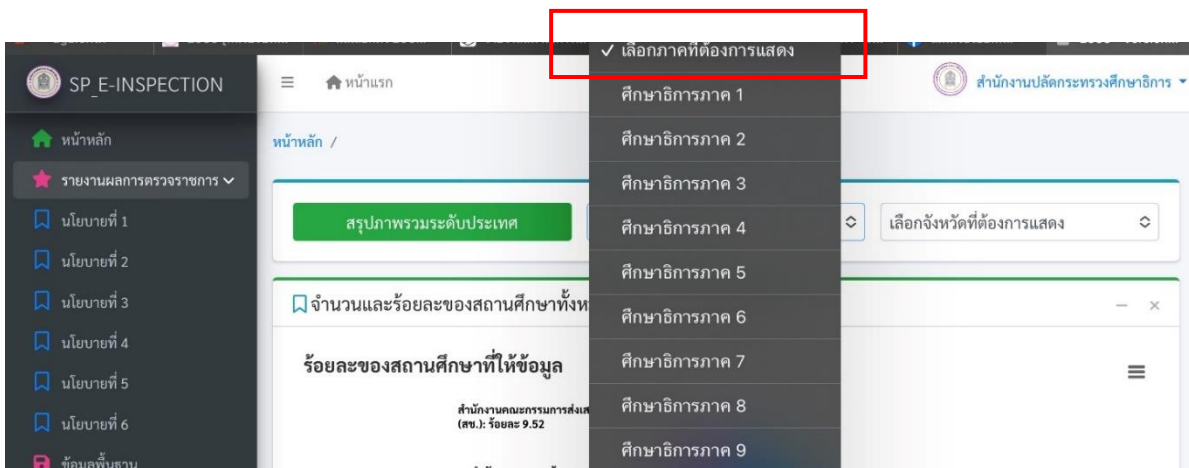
SP_E-INSPECTION

หน้าแรก

✓ เลือกภาคที่ต้องการแสดง
ศึกษาธิการภาค 1
ศึกษาธิการภาค 2
ศึกษาธิการภาค 3
ศึกษาธิการภาค 4
ศึกษาธิการภาค 5
ศึกษาธิการภาค 6
ศึกษาธิการภาค 7
ศึกษาธิการภาค 8
ศึกษาธิการภาค 9

สำนักงานปลัดกระทรวงศึกษาธิการ

หน้าหลัก
รายงานผลการตรวจราชการ
นโยบายที่ 1
นโยบายที่ 2
นโยบายที่ 3
นโยบายที่ 4
นโยบายที่ 5
นโยบายที่ 6
ข้อมูลพื้นฐาน

หน้าหลัก /

สรุปภาพรวมระดับประเทศ

เลือกจังหวัดที่ต้องการแสดง

จำนวนและร้อยละของสถานศึกษาทั้งห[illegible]

ร้อยละของสถานศึกษาที่ให้ข้อมูล

สำนักงานคณะกรรมการส่งเ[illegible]
(สช.): ร้อยละ 9.52